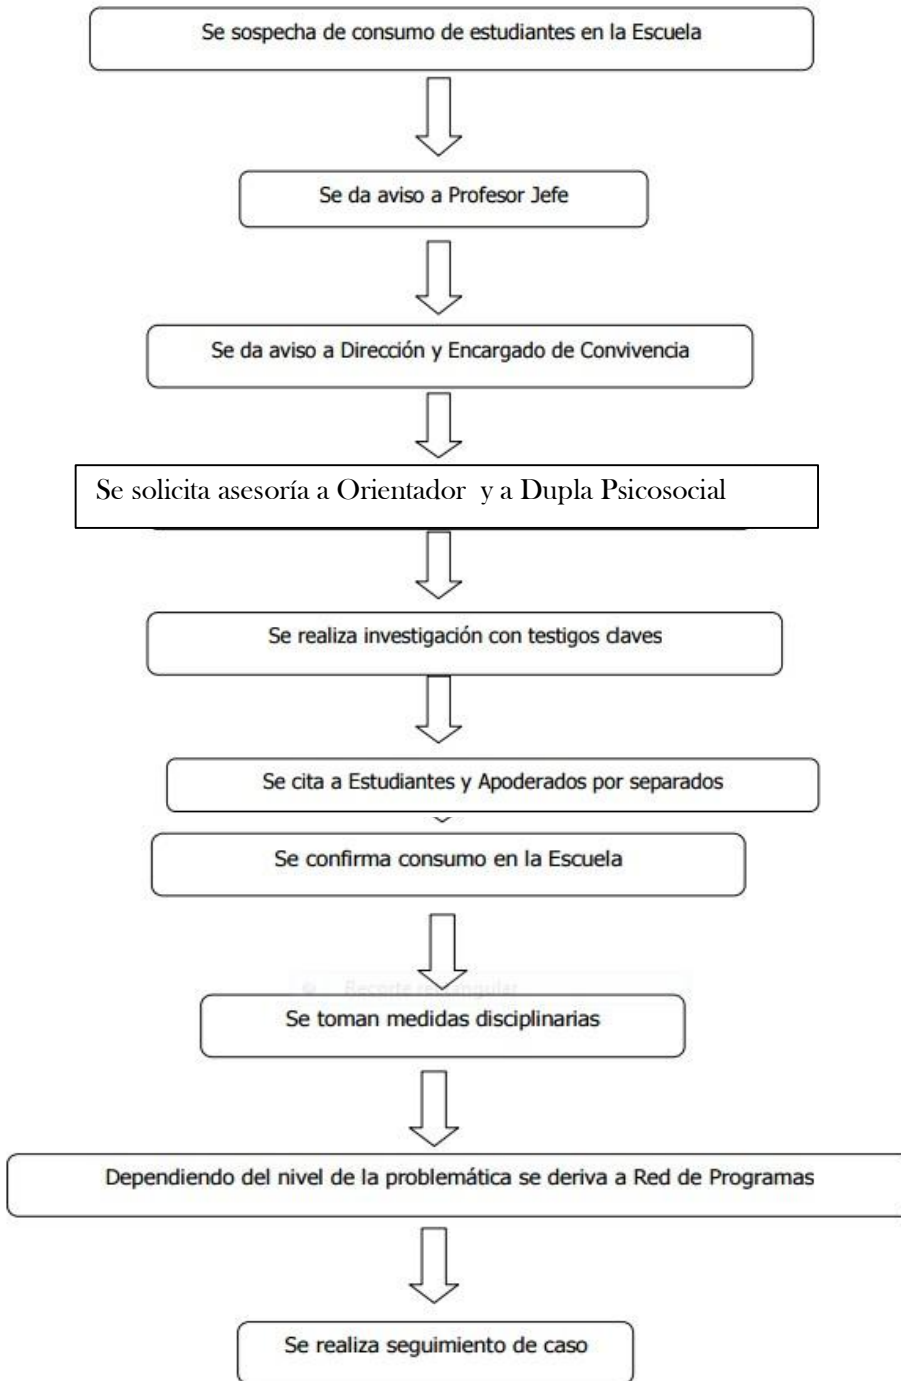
Se sospecha de consumo de estudiantes en la Escuela

Se da aviso a Profesor Jefe

Se da aviso a Dirección y Encargado de Convivencia

Se solicita asesoría a Orientador y a Dupla Psicosocial

Se realiza investigación con testigos claves

Se cita a Estudiantes y Apoderados por separados

Se confirma consumo en la Escuela

Recorte rectangular

Se toman medidas disciplinarias

Dependiendo del nivel de la problemática se deriva a Red de Programas

Se realiza seguimiento de caso